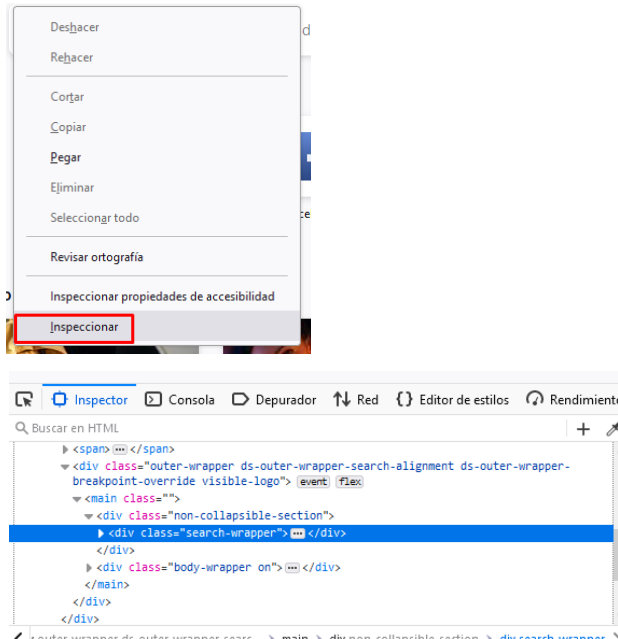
Deshacer

Rehacer

Cortar

Copiar

Pegar

Eliminar

Seleccionar todo

Revisar ortografía

Inspeccionar propiedades de accesibilidad

Inspeccionar

d

ce

Inspector Consola Depurador Red Editor de estilos Rendimiento

Buscar en HTML

+

<span> ··· </span>
<div class="outer-wrapper ds-outer-wrapper-search-alignment ds-outer-wrapper-breakpoint-override visible-logo"> event flex
<main class="">
<div class="non-collapsible-section">
<div class="search-wrapper"> ··· </div>
</div>
<div class="body-wrapper on"> ··· </div>
</main>
</div>
</div>

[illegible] outer-wrapper.ds-outer-wrapper-searc... > main > div.non-collapsible-section > div.search-wrapper